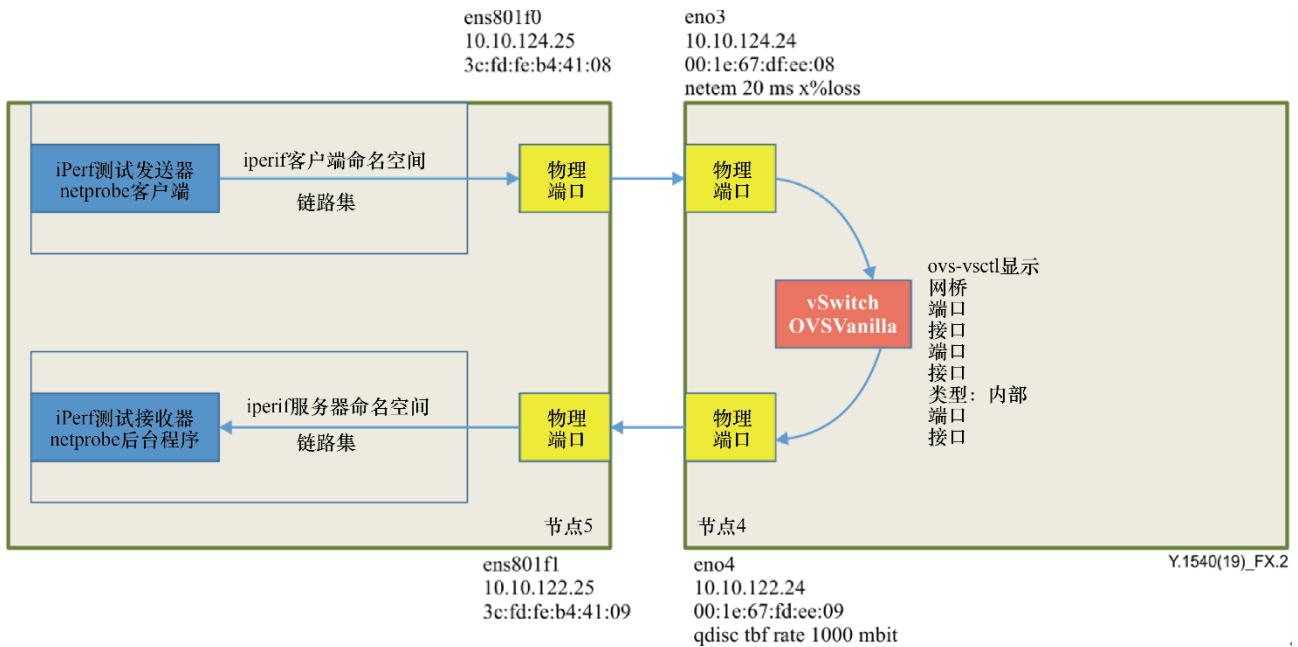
ens801f0
10.10.124.25
3c:fd:fe:b4:41:08

eno3
10.10.124.24
00:1e:67:df:ee:08
netem 20 ms x%loss

iPerf测试发送器
netprobe客户端

iperif客户端命名空间

链路集

物理
端口

物理
端口

vSwitch
OVSVanilla

ovs-vsctl显示
网桥
端口
接口
端口
接口
类型：内部
端口
接口

iPerf测试接收器
netprobe后台程序

iperif服务器命名空间

链路集

物理
端口

物理
端口

节点5

节点4

Y.1540(19)_FX.2

ens801f1
10.10.122.25
3c:fd:fe:b4:41:09

eno4
10.10.122.24
00:1e:67:fd:ee:09
qdisc tbf rate 1000 mbit